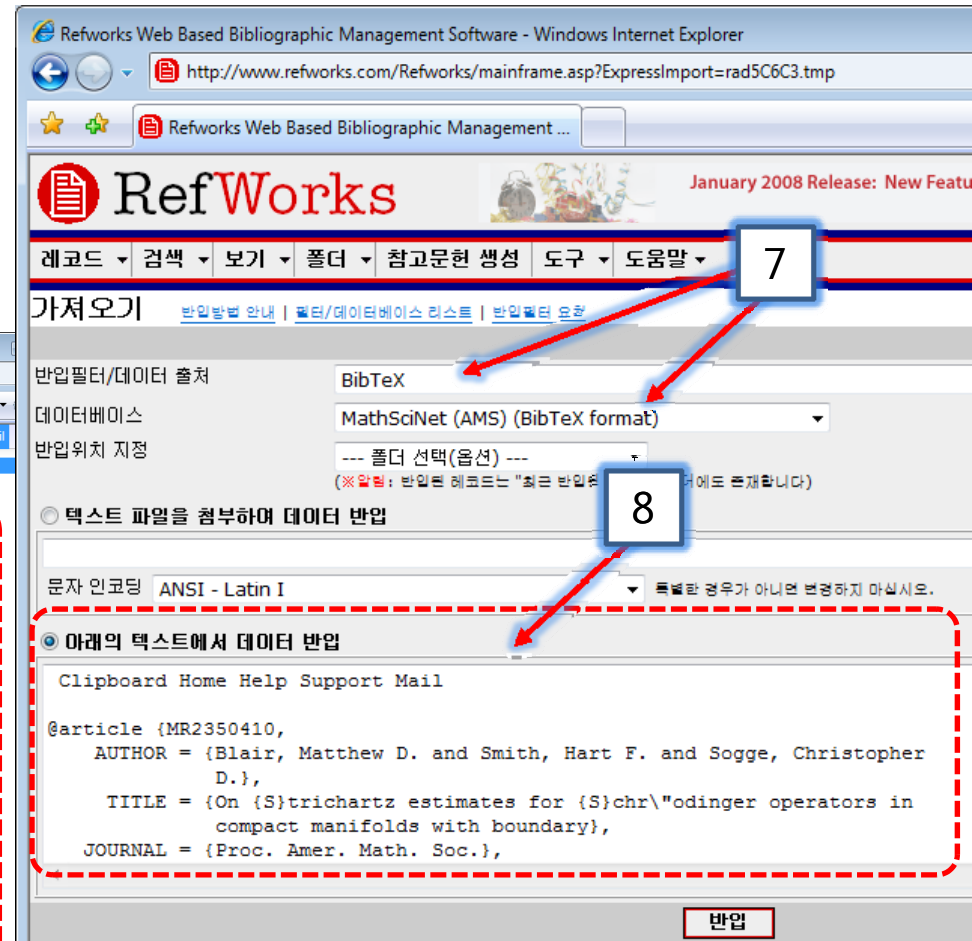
Refworks Web Based Bibliographic Management Software - Windows Internet Explorer

http://www.refworks.com/Refworks/mainframe.asp?ExpressImport=rad5C6C3.tmp

Refworks Web Based Bibliographic Management ...

RefWorks

January 2008 Release: New Featu

레코드 검색 보기 폴더 참고문헌 생성 도구 도움말

7

가져오기 반입방법 안내 | 필터/데이터베이스 리스트 | 반입필터 요청

반입필터/데이터 출처 BibTeX

데이터베이스 MathSciNet (AMS) (BibTeX format)

반입위치 지정 --- 폴더 선택(옵션) ---

(※알림: 반입된 레코드는 "최근 반입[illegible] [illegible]에도 존재합니다)

8

텍스트 파일을 첨부하여 데이터 반입

문자 인코딩 ANSI - Latin I 특별한 경우가 아니면 변경하지 마십시오.

아래의 텍스트에서 데이터 반입

Clipboard Home Help Support Mail

@article {MR2350410,
AUTHOR = {Blair, Matthew D. and Smith, Hart F. and Sogge, Christopher D.},
TITLE = {On {S}trichartz estimates for {S}chr\"odinger operators in compact manifolds with boundary},
JOURNAL = {Proc. Amer. Math. Soc.},

반입